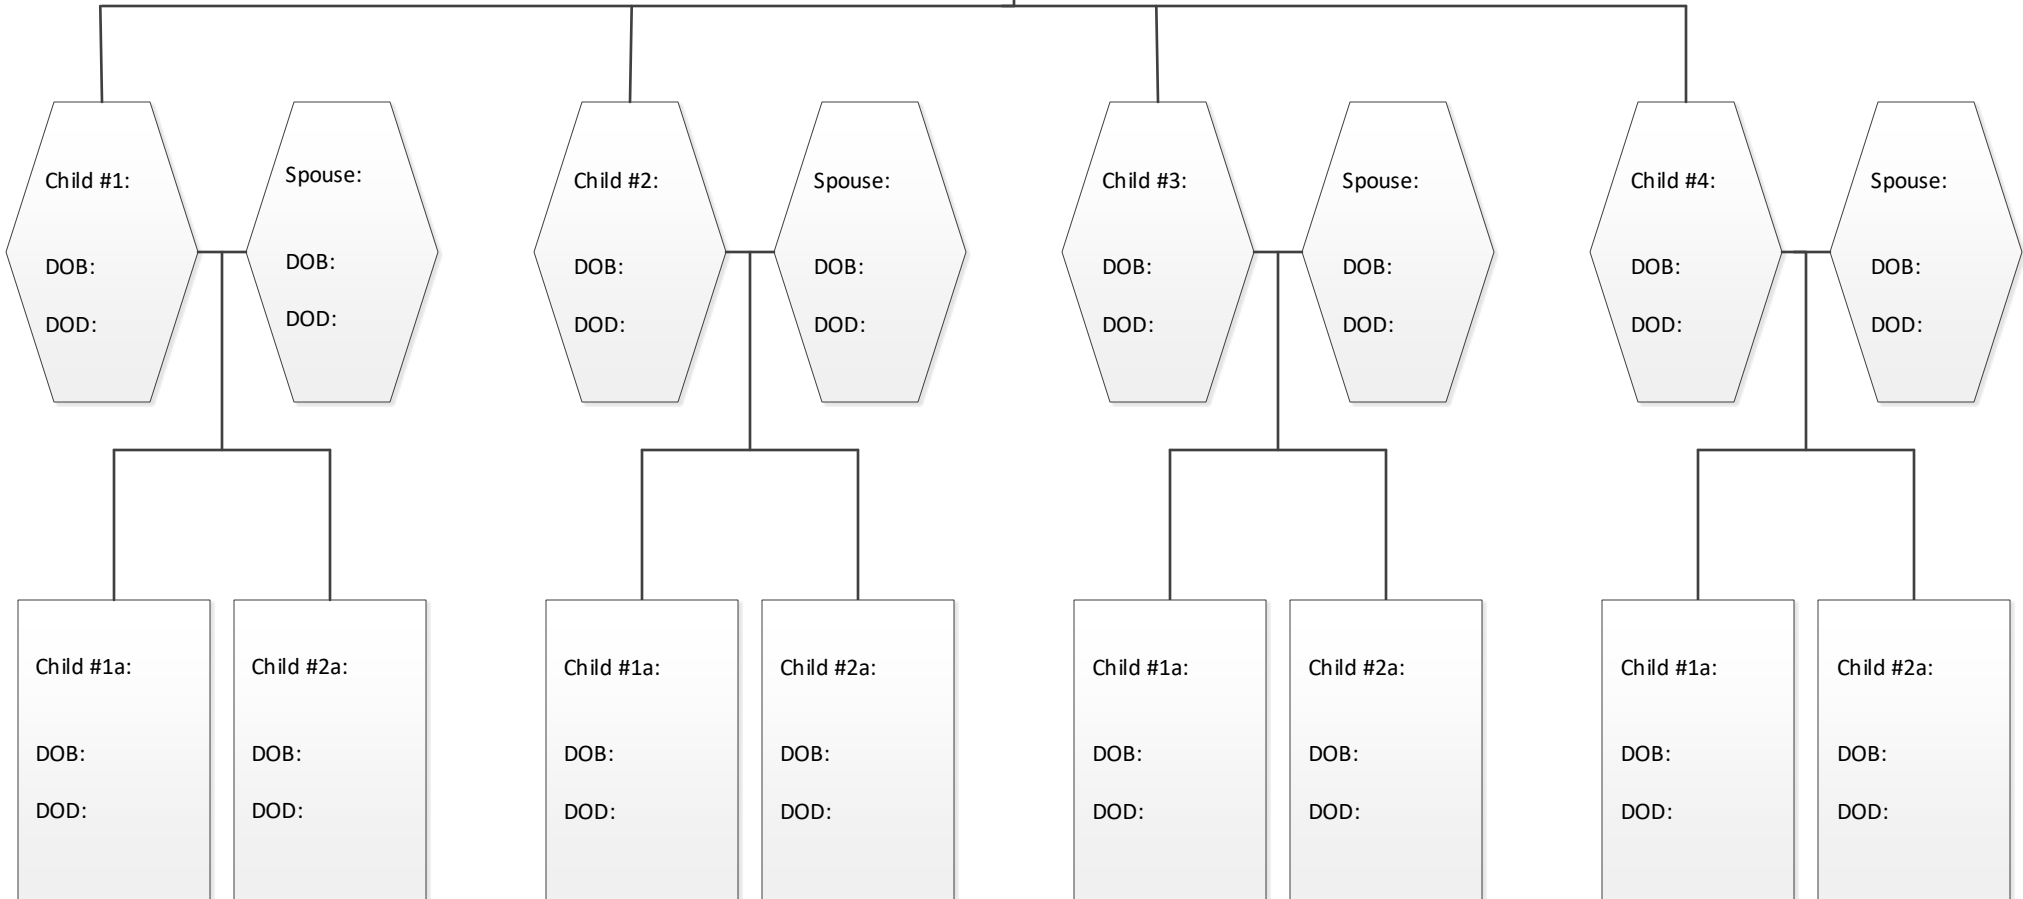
Child #1:

DOB:

DOD:

Spouse:

DOB:

DOD:

Child #2:

DOB:

DOD:

Spouse:

DOB:

DOD:

Child #3:

DOB:

DOD:

Spouse:

DOB:

DOD:

Child #4:

DOB:

DOD:

Spouse:

DOB:

DOD:

Child #1a:

DOB:

DOD:

Child #2a:

DOB:

DOD:

Child #1a:

DOB:

DOD:

Child #2a:

DOB:

DOD:

Child #1a:

DOB:

DOD:

Child #2a:

DOB:

DOD:

Child #1a:

DOB:

DOD:

Child #2a:

DOB:

DOD: